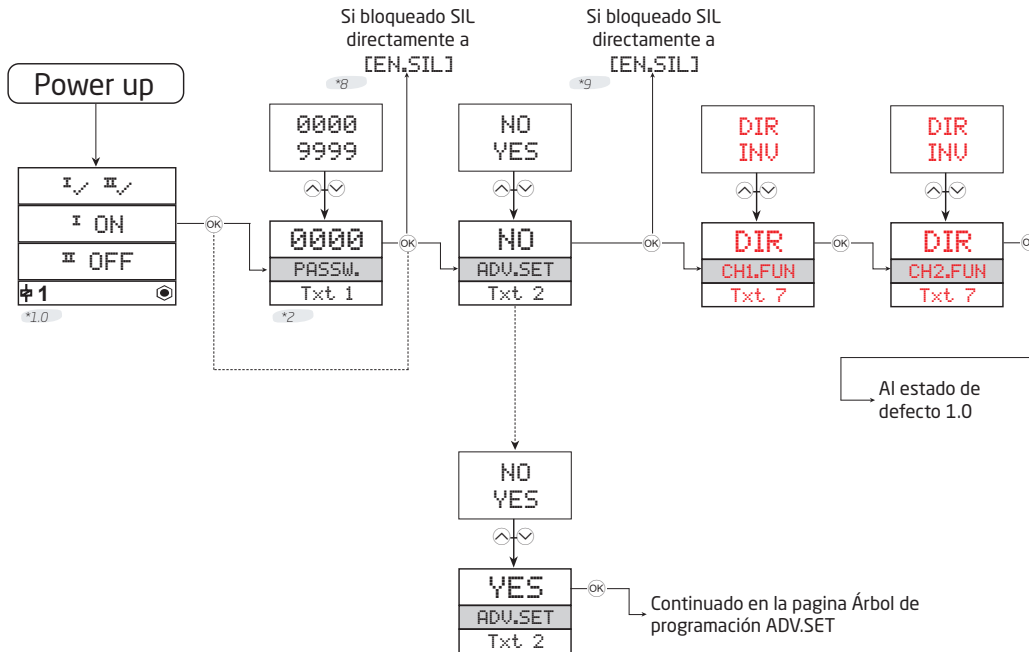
Power up

I✓ II✓

I ON

II OFF

1

*1.0

Si bloqueado SIL directamente a [EN.SIL]

*8

0000
9999

OK

0000
PASSW.
Txt 1

*2

NO
YES

NO
ADV.SET
Txt 2

Si bloqueado SIL directamente a [EN.SIL]

*9

OK

DIR
INV

DIR
CH1.FUN
Txt 7

OK

DIR
INV

DIR
CH2.FUN
Txt 7

Al estado de defecto 1.0

NO
YES

YES
ADV.SET
Txt 2

OK

Continuado en la pagina Árbol de programación ADV.SET